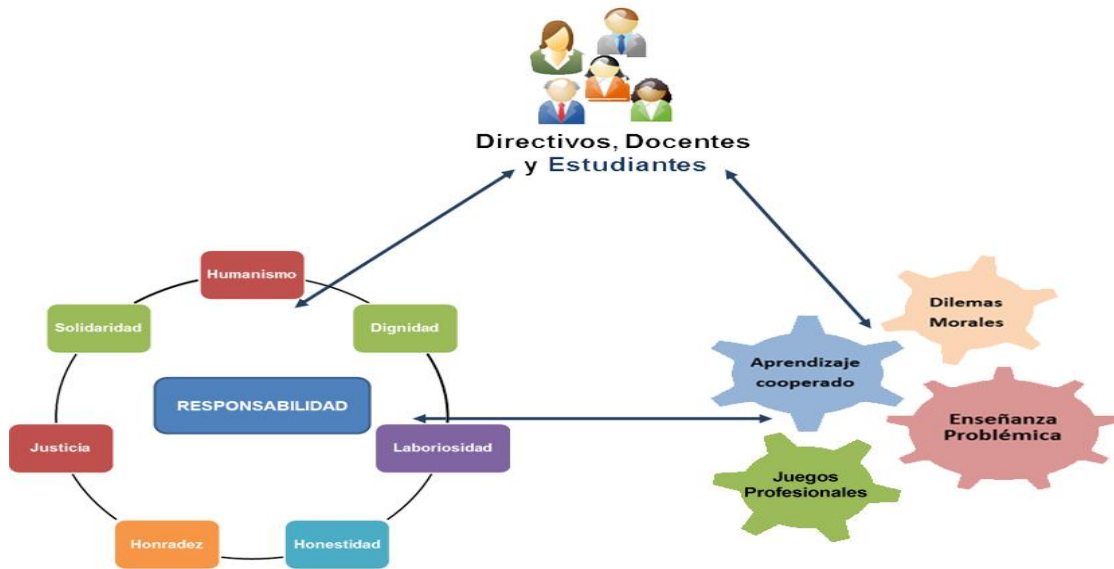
Directivos, Docentes y Estudiantes

Humanismo

Solidaridad

Dignidad

RESPONSABILIDAD

Justicia

Laboriosidad

Honradez

Honestidad

Dilemas Morales

Aprendizaje cooperado

Enseñanza Problémica

Juegos Profesionales